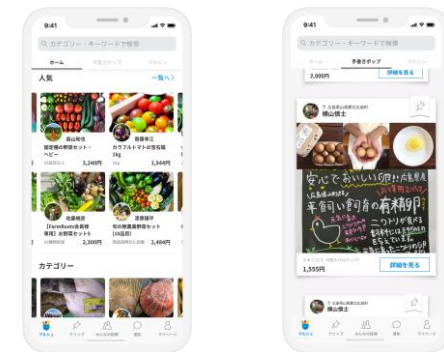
9:41

カテゴリー・キーワードで検索

ホーム

手書きポップ

人気

一覧へ

横山和也

固定種の野菜セット・ベビー

3,240円

斎藤幸江

カラフルトマトの宝石箱 1kg

1,944円

佐藤満男

【FarmRoots会員様限定】お野菜セット S

2,300円

遠藤謙平

旬の無農薬野菜セット（M品目）

2,484円

カテゴリー

9:41

カテゴリー・キーワードで検索

ホーム

手書きポップ

2,000円

詳細を見る

横山慎士

安心でおいしい卵!!自然素材

平飼い飼育の有精卵

ニワトリが食べる

1,555円

詳細を見る

横山慎士